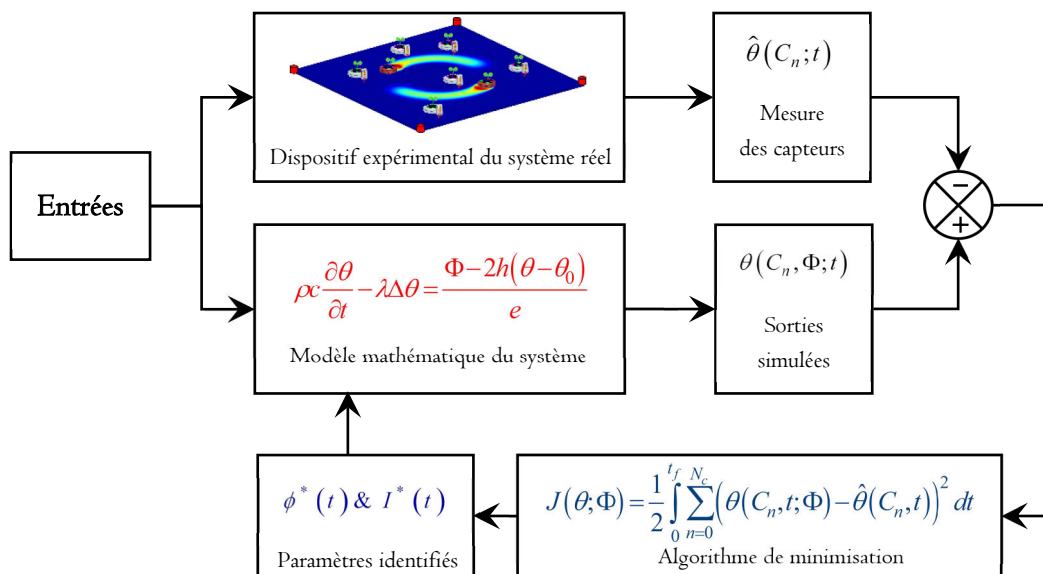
Entrées

Dispositif expérimental du système réel

$\hat{\theta}(C_n;t)$

Mesure des capteurs

$-$

$+$

$\rho c\frac{\partial\theta}{\partial t}-\lambda\Delta\theta=\frac{\Phi-2h(\theta-\theta_0)}{e}$

Modèle mathématique du système

$\theta(C_n,\Phi;t)$

Sorties simulées

$\phi^*(t)$ & $I^*(t)$

Paramètres identifiés

$J(\theta;\Phi)=\frac{1}{2}\int_0^{t_f}\sum_{n=0}^{N_c}\left(\theta(C_n,t;\Phi)-\hat{\theta}(C_n,t)\right)^2 dt$

Algorithme de minimisation